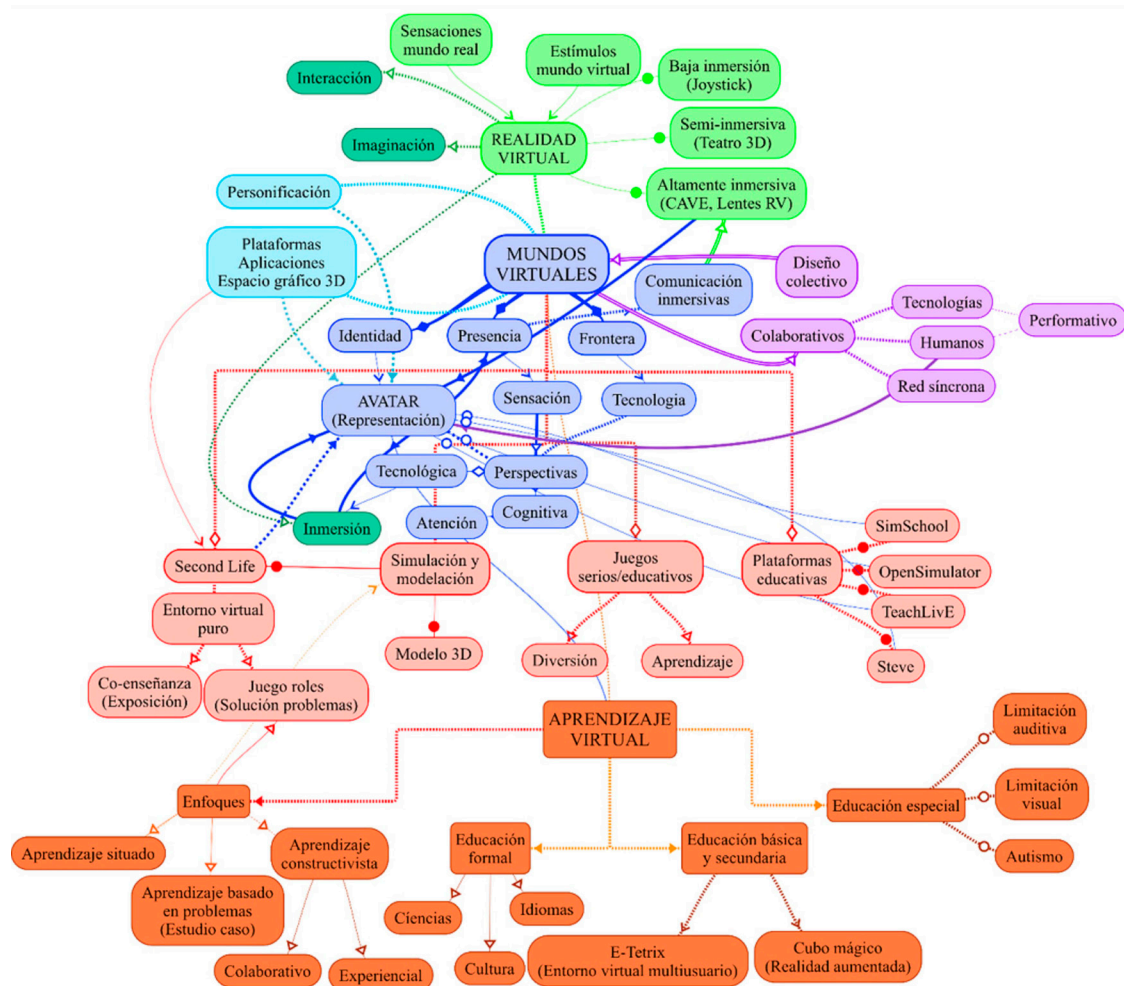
Sensaciones mundo real

Interacción

Estímulos mundo virtual

Baja inmersión (Joystick)

Imaginación

REALIDAD VIRTUAL

Semi-inmersiva (Teatro 3D)

Personificación

Altamente inmersiva (CAVE, Lentes RV)

Plataformas Aplicaciones Espacio gráfico 3D

MUNDOS VIRTUALES

Diseño colectivo

Comunicación inmersivas

Tecnologías

Performativo

Identidad

Presencia

Frontera

Colaborativos

Humanos

Red síncrona

AVATAR (Representación)

Sensación

Tecnologia

Tecnológica

Perspectivas

Cognitiva

Atención

Inmersión

SimSchool

Second Life

Simulación y modelación

Juegos serios/educativos

Plataformas educativas

OpenSimulator

TeachLivE

Entorno virtual puro

Modelo 3D

Diversión

Aprendizaje

Steve

Co-enseñanza (Exposición)

Juego roles (Solución problemas)

APRENDIZAJE VIRTUAL

Limitación auditiva

Limitación visual

Enfoques

Educación especial

Autismo

Aprendizaje situado

Aprendizaje constructivista

Educación formal

Educación básica y secundaria

Aprendizaje basado en problemas (Estudio caso)

Ciencias

Idiomas

Colaborativo

Experiencial

Cultura

E-Tetrix (Entorno virtual multiusuario)

Cubo mágico (Realidad aumentada)